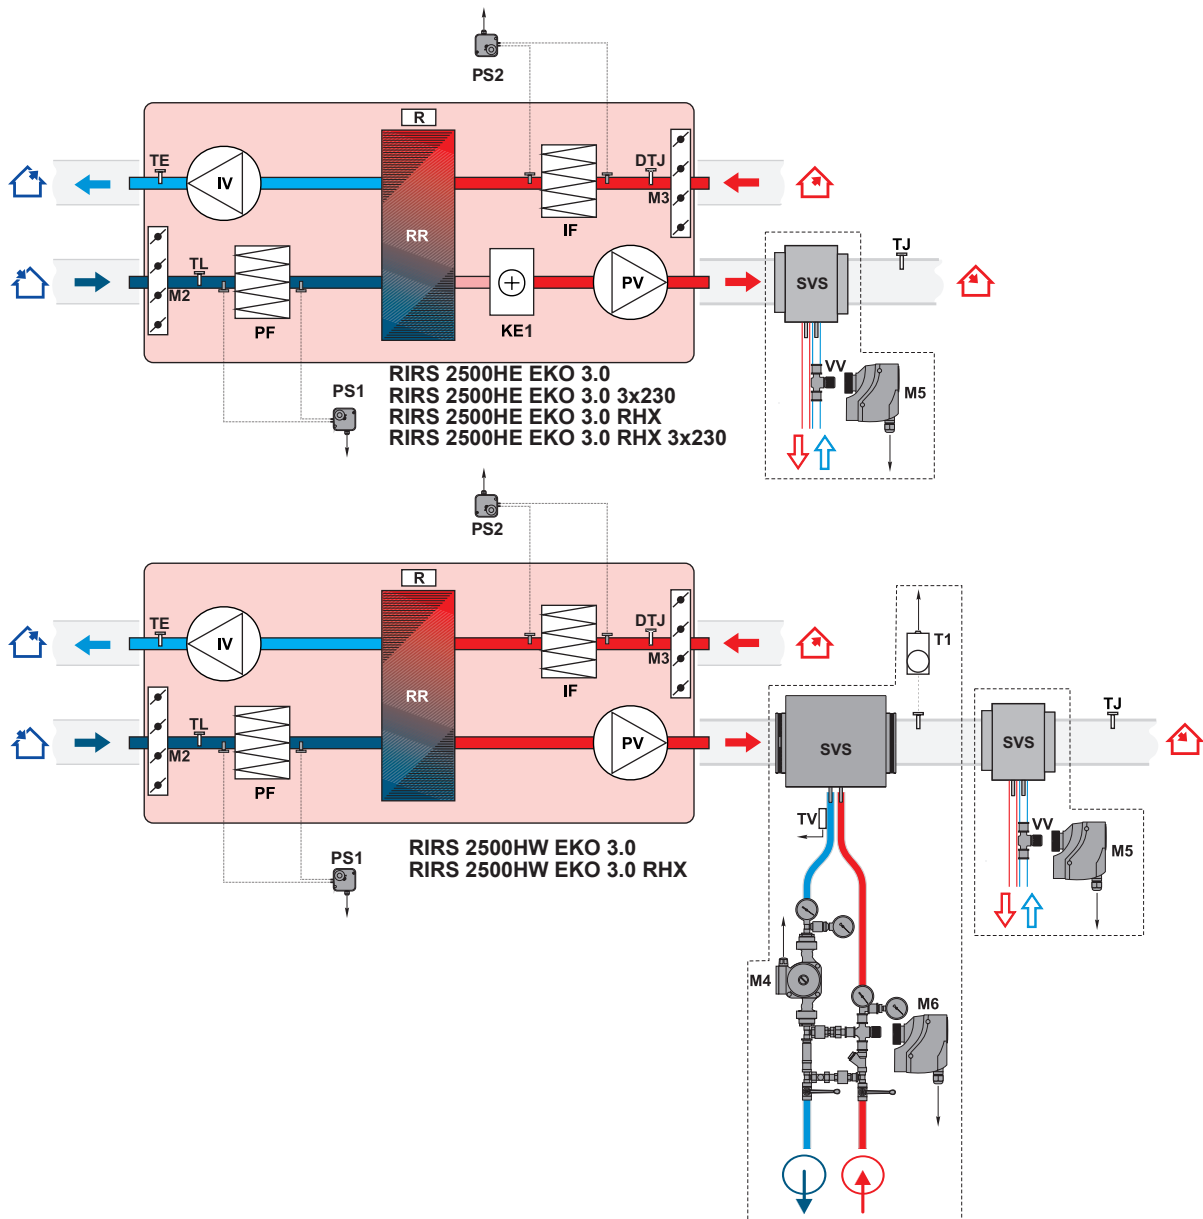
PS2
R
TE
IV
RR
IF
DTJ
M3
M2
TL
PF
KE1
PV
TJ
SVS
VV
M5
PS1
RIRS 2500HE EKO 3.0
RIRS 2500HE EKO 3.0 3x230
RIRS 2500HE EKO 3.0 RHX
RIRS 2500HE EKO 3.0 RHX 3x230

PS2
R
TE
IV
RR
IF
DTJ
M3
T1
M2
TL
PF
PV
SVS
SVS
TJ
TV
VV
M5
PS1
RIRS 2500HW EKO 3.0
RIRS 2500HW EKO 3.0 RHX
M4
M6